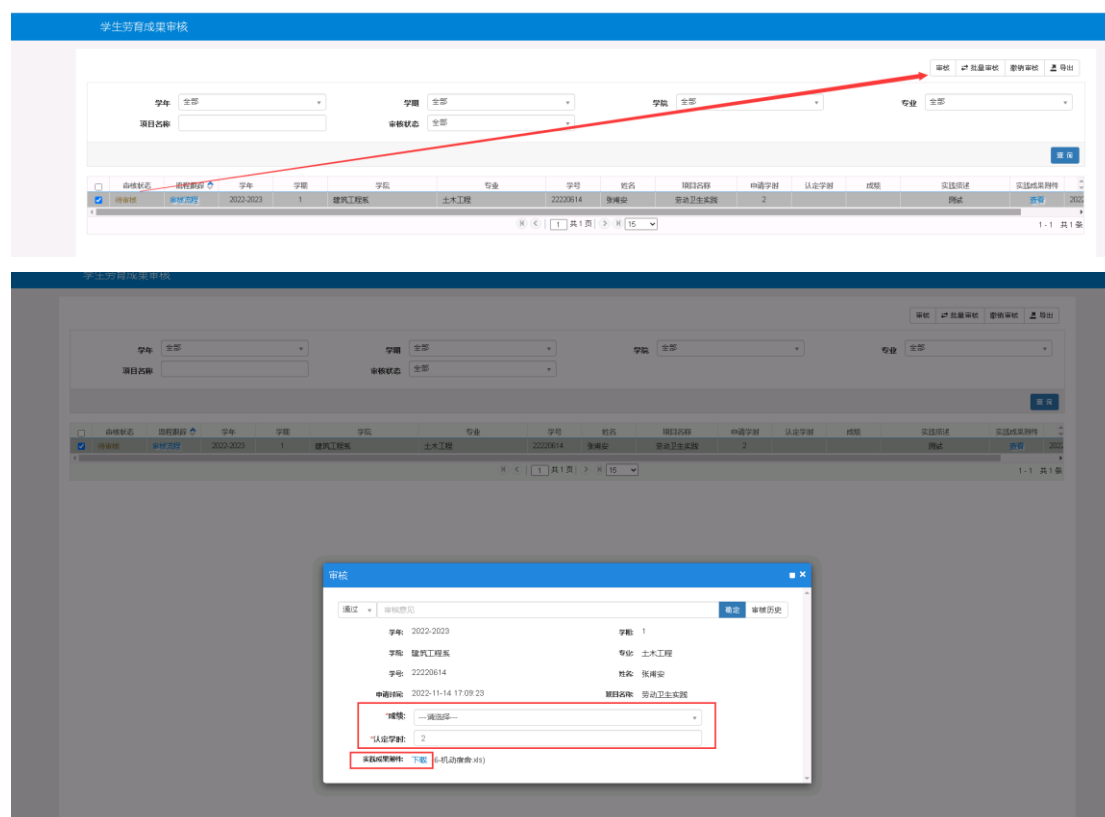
学生劳育成果审核

审核 批量审核 撤销审核 导出

学年 全部
学期 全部
学院 全部
专业 全部
项目名称
审核状态 全部

查询

| | 审核状态 | 流程跟踪 | 学年 | 学期 | 学院 | 专业 | 学号 | 姓名 | 项目名称 | 申请学时 | 认定学时 | 成绩 | 实践描述 | 实践成果附件 | |
|---|---|---|---|---|---|---|---|---|---|---|---|---|---|---|---|
| | 待审核 | 审核流程 | 2022-2023 | 1 | 建筑工程系 | 土木工程 | 22220614 | 张甫安 | 劳动卫生实践 | 2 | | | 测试 | 查看 | 2022 |

1 共1页 15
1 - 1 共1条

学生劳育成果审核

审核 批量审核 撤销审核 导出

学年 全部
学期 全部
学院 全部
专业 全部
项目名称
审核状态 全部

查询

| | 审核状态 | 流程跟踪 | 学年 | 学期 | 学院 | 专业 | 学号 | 姓名 | 项目名称 | 申请学时 | 认定学时 | 成绩 | 实践描述 | 实践成果附件 | |
|---|---|---|---|---|---|---|---|---|---|---|---|---|---|---|---|
| | 待审核 | 审核流程 | 2022-2023 | 1 | 建筑工程系 | 土木工程 | 22220614 | 张甫安 | 劳动卫生实践 | 2 | | | 测试 | 查看 | 202 |

1 共1页 15
1 - 1 共1条

审核

通过 审核意见 确定 审核历史

学年: 2022-2023
学期: 1
学院: 建筑工程系
专业: 土木工程
学号: 22220614
姓名: 张甫安
申请时间: 2022-11-14 17:09:23
项目名称: 劳动卫生实践
*成绩: ---请选择---
*认定学时: 2
实践成果附件: 下载 (6-机动宿舍.xls)